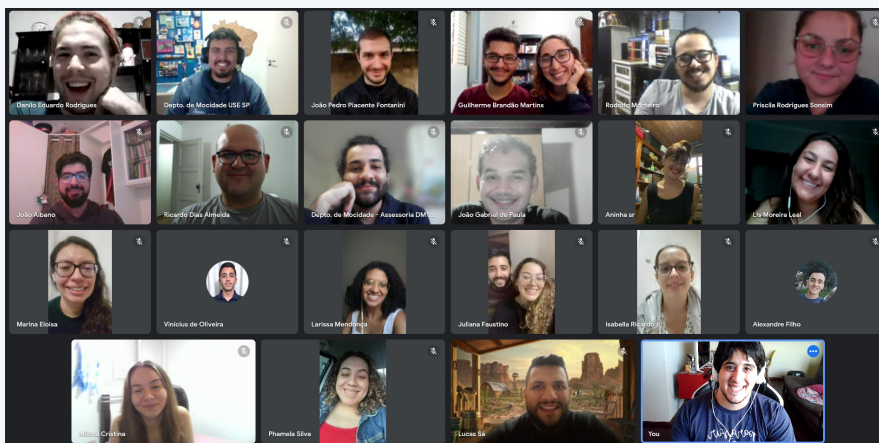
Danilo Eduardo Rodrigues
Depto. de Mocidade USE SP
João Pedro Piacente Fontanini
Guilherme Brandão Martins
Rodolfo Monteiro
Priscila Rodrigues Sonsim
João Albano
Ricardo Dias Almeida
Depto. de Mocidade - Assessoria DM
João Gabriel de Paula
Aninha sr
Lis Moreira Leal
Marina Eloisa
Vinicius de Oliveira
Larissa Mendonça
Juliana Faustino
Isabella Ricardo
Alexandre Filho
Milena Cristina
Phamela Silva
Lucas Sá
You